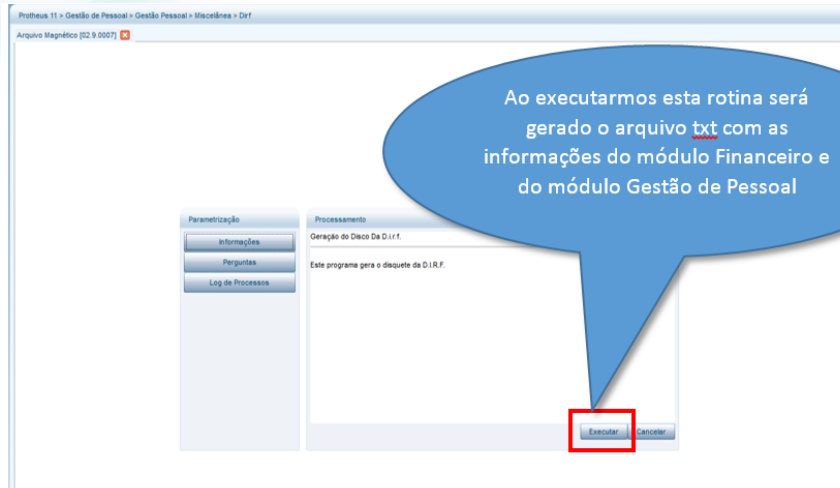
Protheus 11 > Gestão de Pessoal > Gestão Pessoal > Miscelânea > Dirf

Arquivo Magnético [02.9.0007]

Ao executarmos esta rotina será gerado o arquivo txt com as informações do módulo Financeiro e do módulo Gestão de Pessoal

Parametrização

Informações

Perguntas

Log de Processos

Processamento

Geração do Disco Da D.i.r.f.

Este programa gera o disquete da D.I.R.F.

Executar

Cancelar